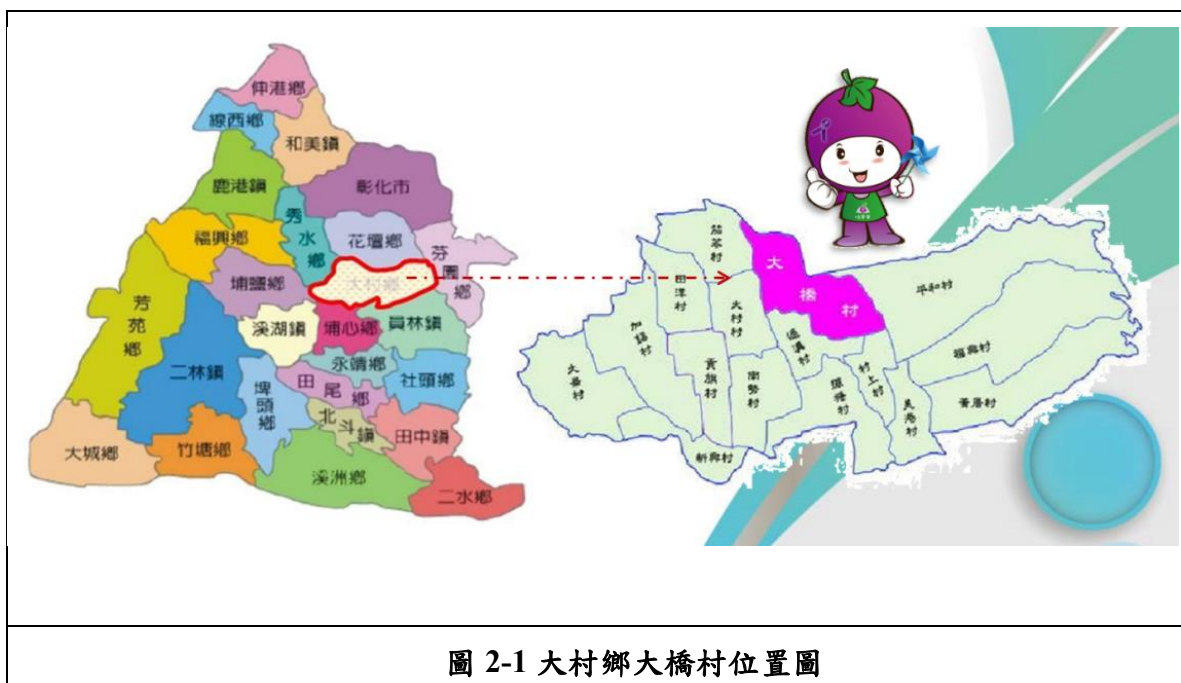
伸港鄉
線西鄉
和美鎮
鹿港鎮
彰化市
秀水鄉
花壇鄉
福興鄉
芬園鄉
埔鹽鄉
大村鄉
芳苑鄉
溪湖鎮
埔心鄉
員林鎮
二林鎮
永靖鄉
埤頭鄉
田尾鄉
社頭鄉
北斗鎮
大城鄉
竹塘鄉
田中鎮
溪洲鄉
二水鄉

茄苓村
大橋村
平和村
田洋村
大村村
加錫村
過溝村
擺塘村
大崙村
貢旗村
南勢村
村上村
福興村
美港村
黃厝村
新興村

圖 2-1 大村鄉大橋村位置圖